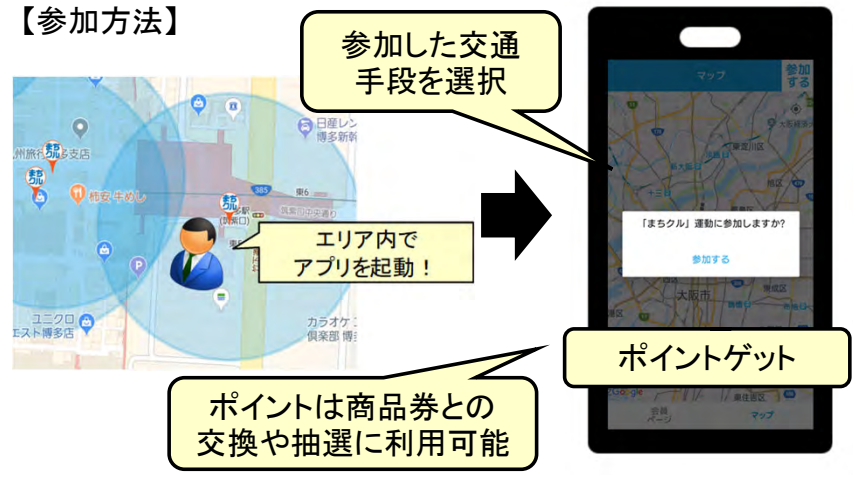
【参加方法】

参加した交通手段を選択

州旅行 多支店

松屋 牛めし

日産レン 博多新

東6

筑紫口中央通

駅 (筑紫口)

エリア内でアプリを起動！

P

ユニクロ エスト博多店

カラオケ 倶楽部 博

マップ

参加する

「まちクル」運動に参加しますか？

参加する

大阪市

ポイントゲット

ポイントは商品券との交換や抽選に利用可能

マップ